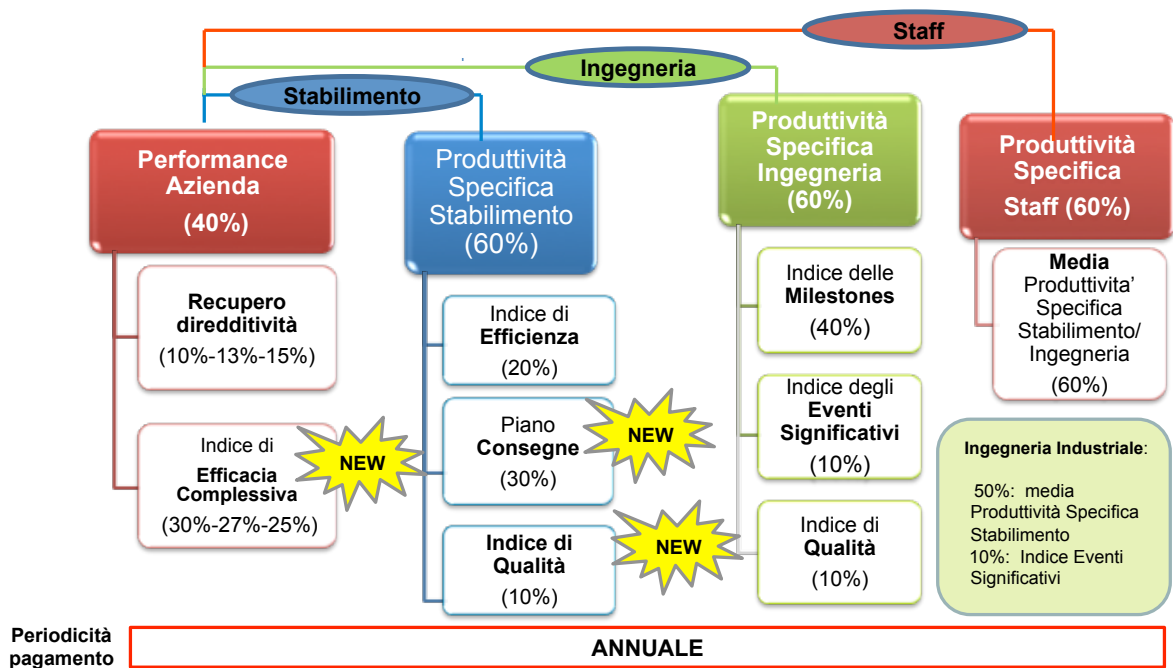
Staff

Ingegneria

Stabilimento

Performance Azienda
(40%)

Recupero diredditività
(10%-13%-15%)

Indice di
Efficacia Complessiva
(30%-27%-25%)

NEW

Produttività Specifica Stabilimento
(60%)

Indice di
Efficienza
(20%)

Piano
Consegne
(30%)

NEW

Indice di Qualità
(10%)

NEW

Produttività Specifica Ingegneria
(60%)

Indice delle
Milestones
(40%)

Indice degli
Eventi Significativi
(10%)

Indice di
Qualità
(10%)

Produttività Specifica
Staff (60%)

Media
Produttivita' Specifica Stabilimento/ Ingegneria
(60%)

Ingegneria Industriale:

50%: media Produttività Specifica Stabilimento
10%: Indice Eventi Significativi

Periodicità pagamento

ANNUALE